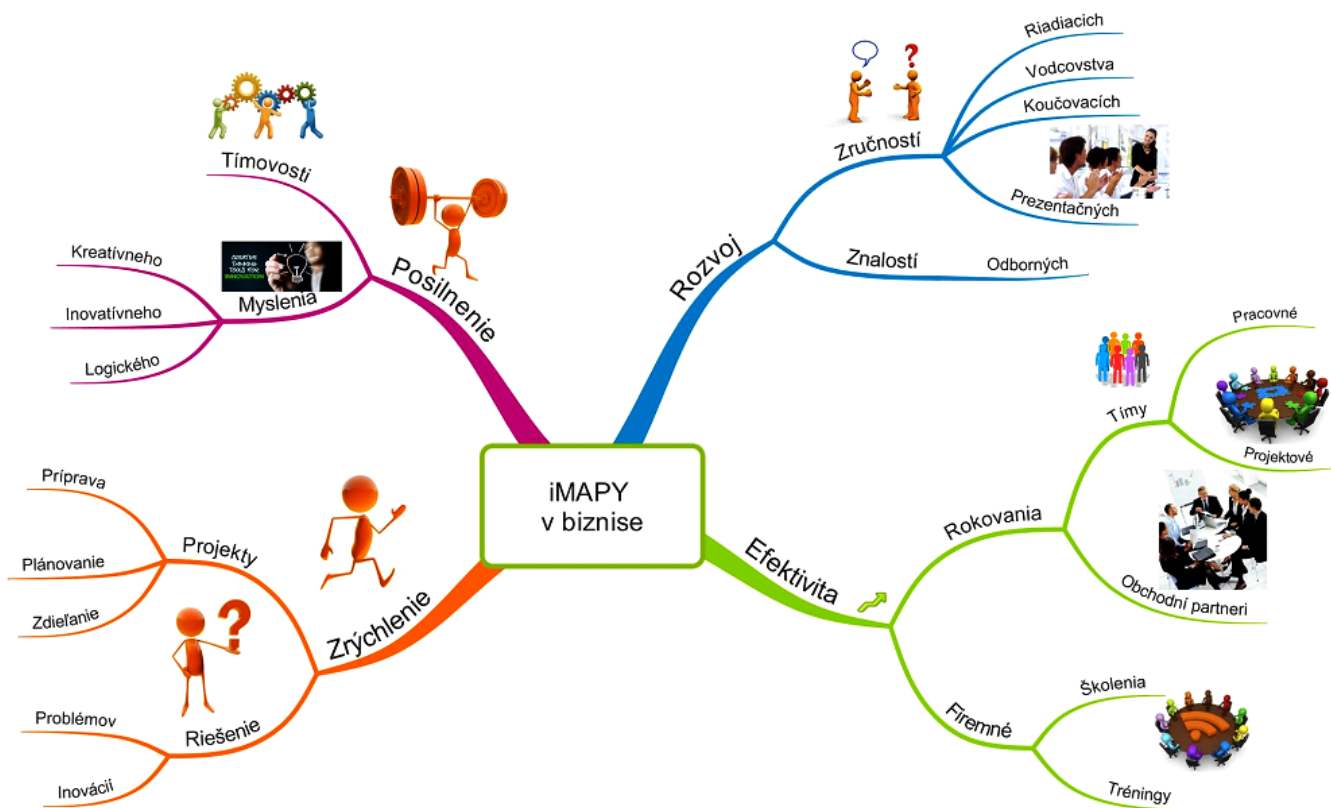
iMAPY
v biznise

Posilnenie
Tímovosti
Myslenia
Kreatívneho
Inovatívneho
Logického

Rozvoj
Zručností
Riadiacich
Vodcovstva
Koučovacích
Prezentačných
Znalostí
Odborných

Efektivita
Rokovania
Tímy
Pracovné
Projektové
Obchodní partneri
Firemné
Školenia
Tréningy

Zrýchlenie
Projekty
Príprava
Plánovanie
Zdieľanie
Riešenie
Problémov
Inovácií